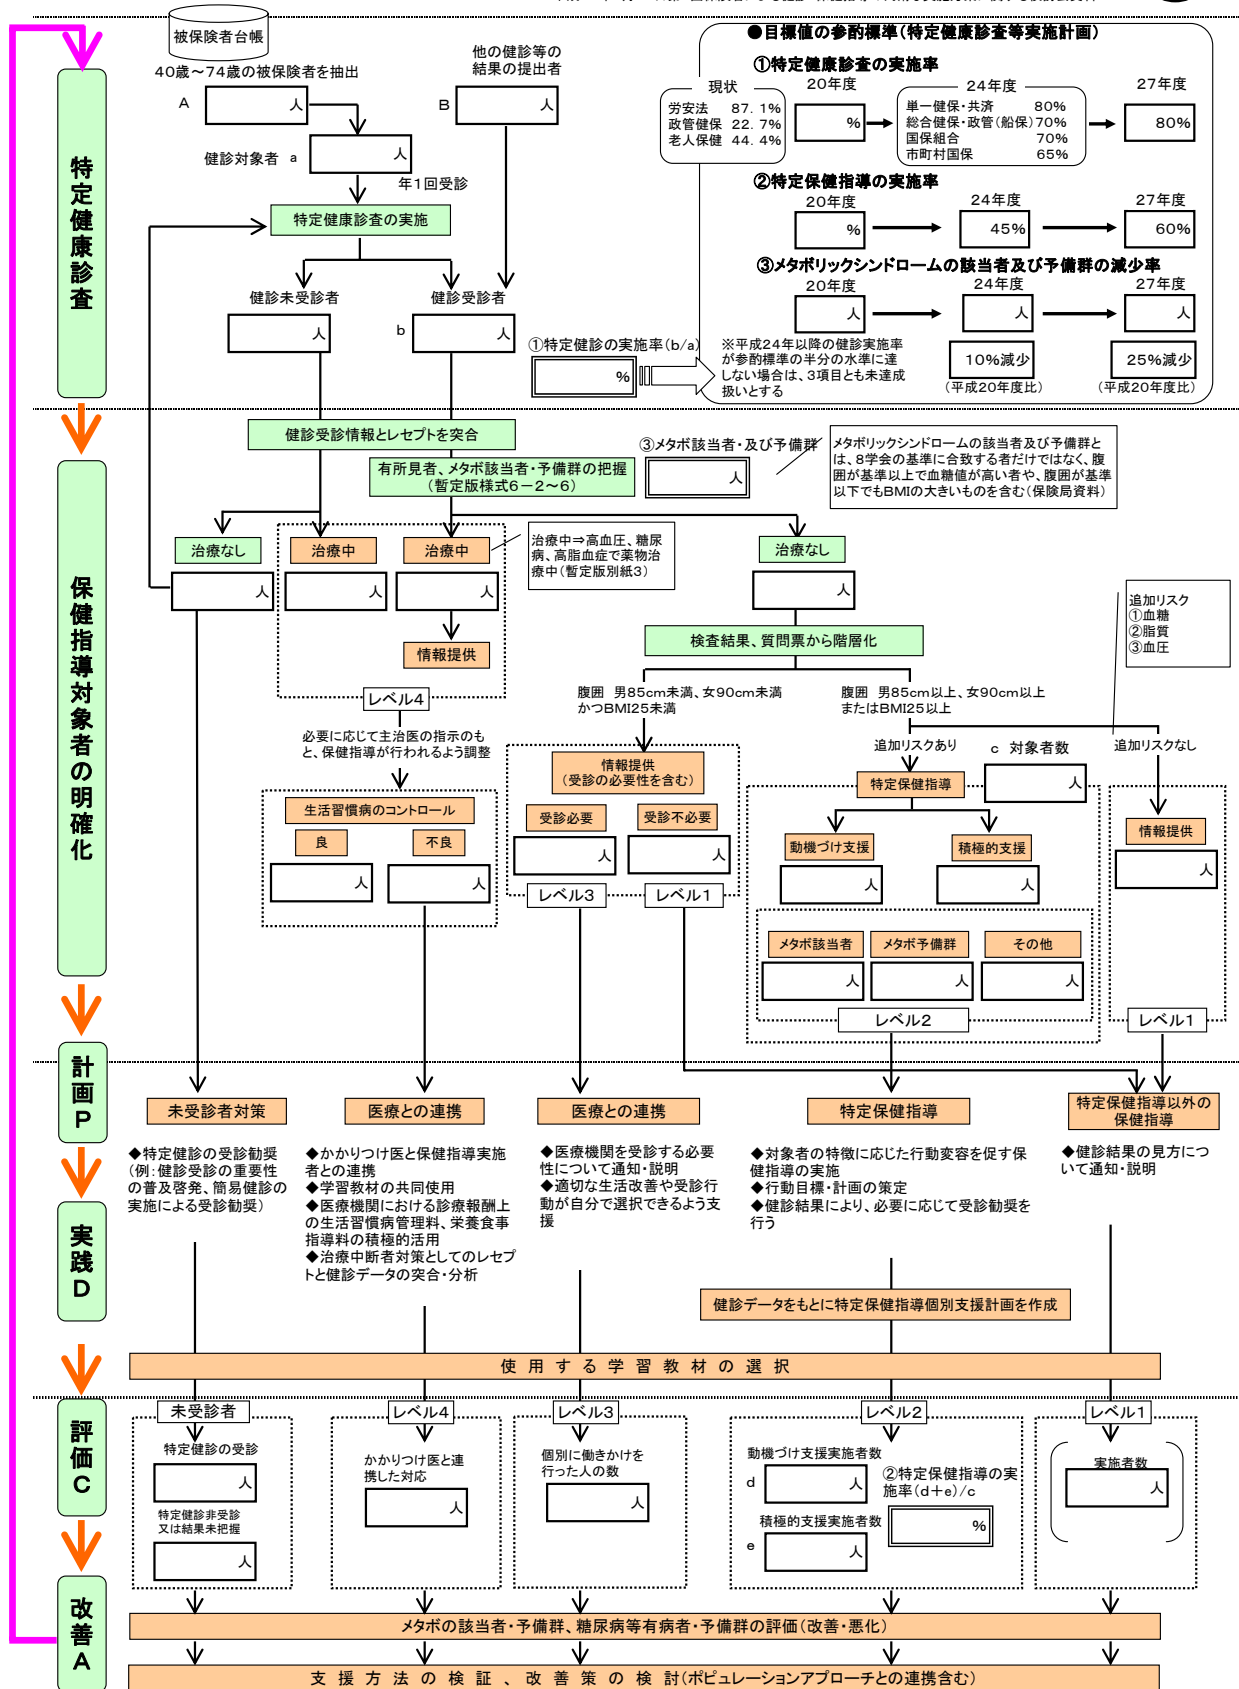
特定健康診査

被保険者台帳

40歳～74歳の被保険者を抽出

A 人

他の健診等の結果の提出者

B 人

健診対象者 a 人

年1回受診

特定健康診査の実施

健診未受診者 人

健診受診者 b 人

①特定健診の実施率(b/a) %

●目標値の参酌標準(特定健康診査等実施計画)

①特定健康診査の実施率

現状 労安法 87.1% 政管健保 22.7% 老人保健 44.4%

20年度 %

24年度 単一健保・共済 80% 総合健保・政管(船保) 70% 国保組合 70% 市町村国保 65%

27年度 80%

②特定保健指導の実施率

20年度 % 24年度 45% 27年度 60%

③メタボリックシンドロームの該当者及び予備群の減少率

20年度 人 24年度 人 27年度 人

※平成24年以降の健診実施率が参酌標準の半分の水準に達しない場合は、3項目とも未達成扱いとする

10%減少 (平成20年度比) 25%減少 (平成20年度比)

保健指導対象者の明確化

健診受診情報とレセプトを突合

有所見者、メタボ該当者・予備群の把握 (暫定版様式6－2～6)

③メタボ該当者・及び予備群 人

メタボリックシンドロームの該当者及び予備群とは、8学会の基準に合致する者だけではなく、腹囲が基準以上で血糖値が高い者や、腹囲が基準以下でもBMIの大きいものを含む(保険局資料)

治療なし 人

治療中 人

治療中 人

治療中⇒高血圧、糖尿病、高脂血症で薬物治療中(暫定版別紙3)

情報提供

レベル4

治療なし 人

検査結果、質問票から階層化

追加リスク ①血糖 ②脂質 ③血圧

腹囲 男85cm未満、女90cm未満 かつBMI25未満

腹囲 男85cm以上、女90cm以上 またはBMI25以上

必要に応じて主治医の指示のもと、保健指導が行われるよう調整

生活習慣病のコントロール

良 人

不良 人

情報提供 (受診の必要性を含む)

受診必要 人

受診不必要 人

レベル3 レベル1

追加リスクあり

c 対象者数 人

追加リスクなし

特定保健指導

動機づけ支援 人

積極的支援 人

メタボ該当者 人

メタボ予備群 人

その他 人

レベル2

情報提供 人

レベル1

計画P

未受診者対策

医療との連携

医療との連携

特定保健指導

特定保健指導以外の保健指導

実践D

◆特定健診の受診勧奨(例:健診受診の重要性の普及啓発、簡易健診の実施による受診勧奨)

◆かかりつけ医と保健指導実施者との連携
◆学習教材の共同使用
◆医療機関における診療報酬上の生活習慣病管理料、栄養食事指導料の積極的活用
◆治療中断者対策としてのレセプトと健診データの突合・分析

◆医療機関を受診する必要性について通知・説明
◆適切な生活改善や受診行動が自分で選択できるよう支援

◆対象者の特徴に応じた行動変容を促す保健指導の実施
◆行動目標・計画の策定
◆健診結果により、必要に応じて受診勧奨を行う

◆健診結果の見方について通知・説明

健診データをもとに特定保健指導個別支援計画を作成

使用する学習教材の選択

評価C

未受診者
特定健診の受診 人
特定健診非受診又は結果未把握 人

レベル4
かかりつけ医と連携した対応 人

レベル3
個別に働きかけを行った人の数 人

レベル2
動機づけ支援実施者数 d 人
②特定保健指導の実施率(d+e)/c %
積極的支援実施者数 e 人

レベル1
実施者数 人

改善A

メタボの該当者・予備群、糖尿病等有病者・予備群の評価(改善・悪化)

支援方法の検証、改善策の検討(ポピュレーションアプローチとの連携含む)